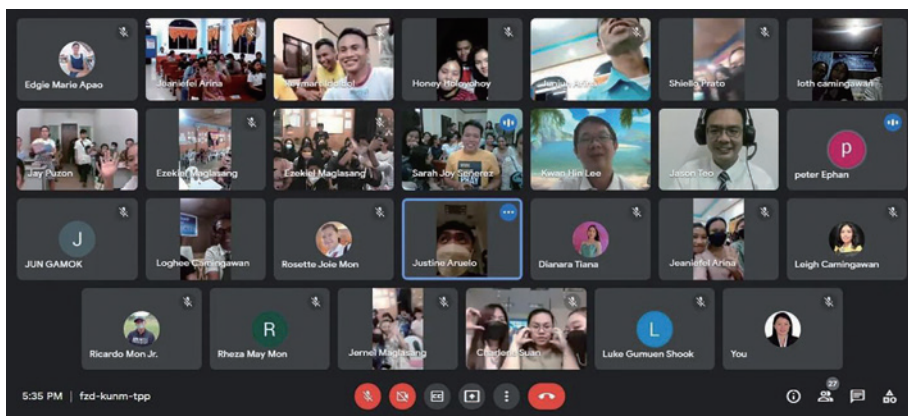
Edgie Marie Apao
Jeaniefel Arina
Jayman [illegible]
Honey Holeyohoy
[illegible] Arina
Shiella Prato
loth camingawan
Jay Puzon
Ezekiel Maglasang
Ezekiel Maglasang
Sarah Joy Señerez
Kwan Hin Lee
Jason Teo
P
peter Ephan
J
JUN GAMOK
Loghee Camingawan
Rosette Joie Mon
Justine Aruelo
Dianara Tiana
Jeaniefel Arina
Leigh Camingawan
Ricardo Mon Jr.
R
Rheza May Mon
Jernel Maglasang
Chadeen Suan
L
Luke Gumuen Shook
You
5:35 PM | fzd-kunm-tpp
27